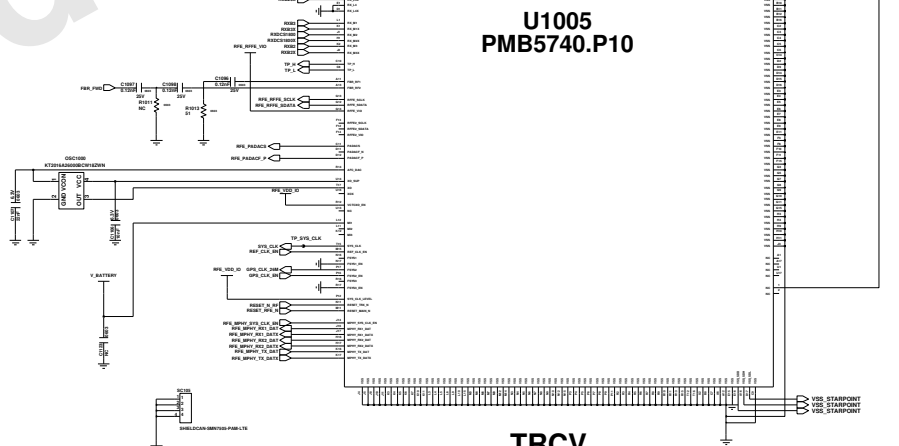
U1005
PMB5740.P10

RXB2
RXB2X
RXDC3100B
RXDC3100X
RXB2
RXB2X

RFE_RFFE_VIO

TP_H
TP_L

FBR_PWD
C1097
0.12UF
25V
R1011
NC
C1098
0.12UF
25V
R1012
51
C1099
0.12UF
25V

RFE_RFFE_SCLK
RFE_RFFE_SDATA

RFE_PADACS
RFE_PADACF_P

OSC1000
KT2016A26000BCW18ZWN
GND VCON
OUT VCC

RFE_VDD_IO

TP_SYS_CLK
SYS_CLK
REF_CLK_EN

RFE_VDD_IO
GPS_CLK_26M
GPS_CLK_EN

V_BATTERY

RESET_N_RF
RESET_RFE_N

RFE_MPHY_SYS_CLK_EN
RFE_MPHY_RX1_DAT
RFE_MPHY_RX1_DATX
RFE_MPHY_RX2_DAT
RFE_MPHY_RX2_DATX
RFE_MPHY_TX_DAT
RFE_MPHY_TX_DATX

SC105
SHIELDCAN-SMN7020-PAM-LTE

VSS_STARPOINT
VSS_STARPOINT
VSS_STARPOINT

TRCV